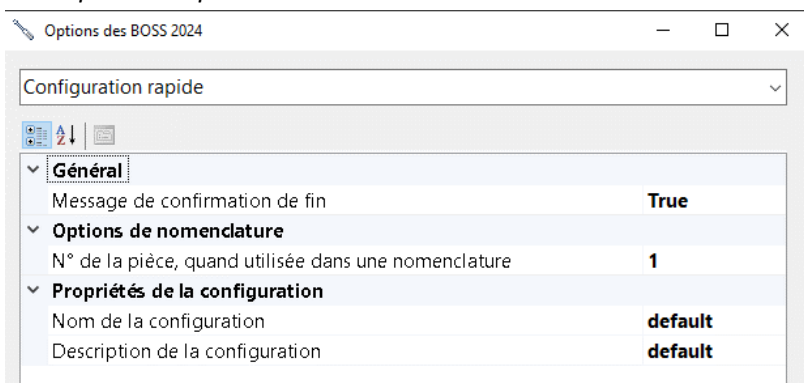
Options des BOSS 2024

Configuration rapide

Général

| Message de confirmation de fin | True |
|---|---|

Options de nomenclature

| N° de la pièce, quand utilisée dans une nomenclature | 1 |
|---|---|

Propriétés de la configuration

| Nom de la configuration | default |
|---|---|
| Description de la configuration | default |